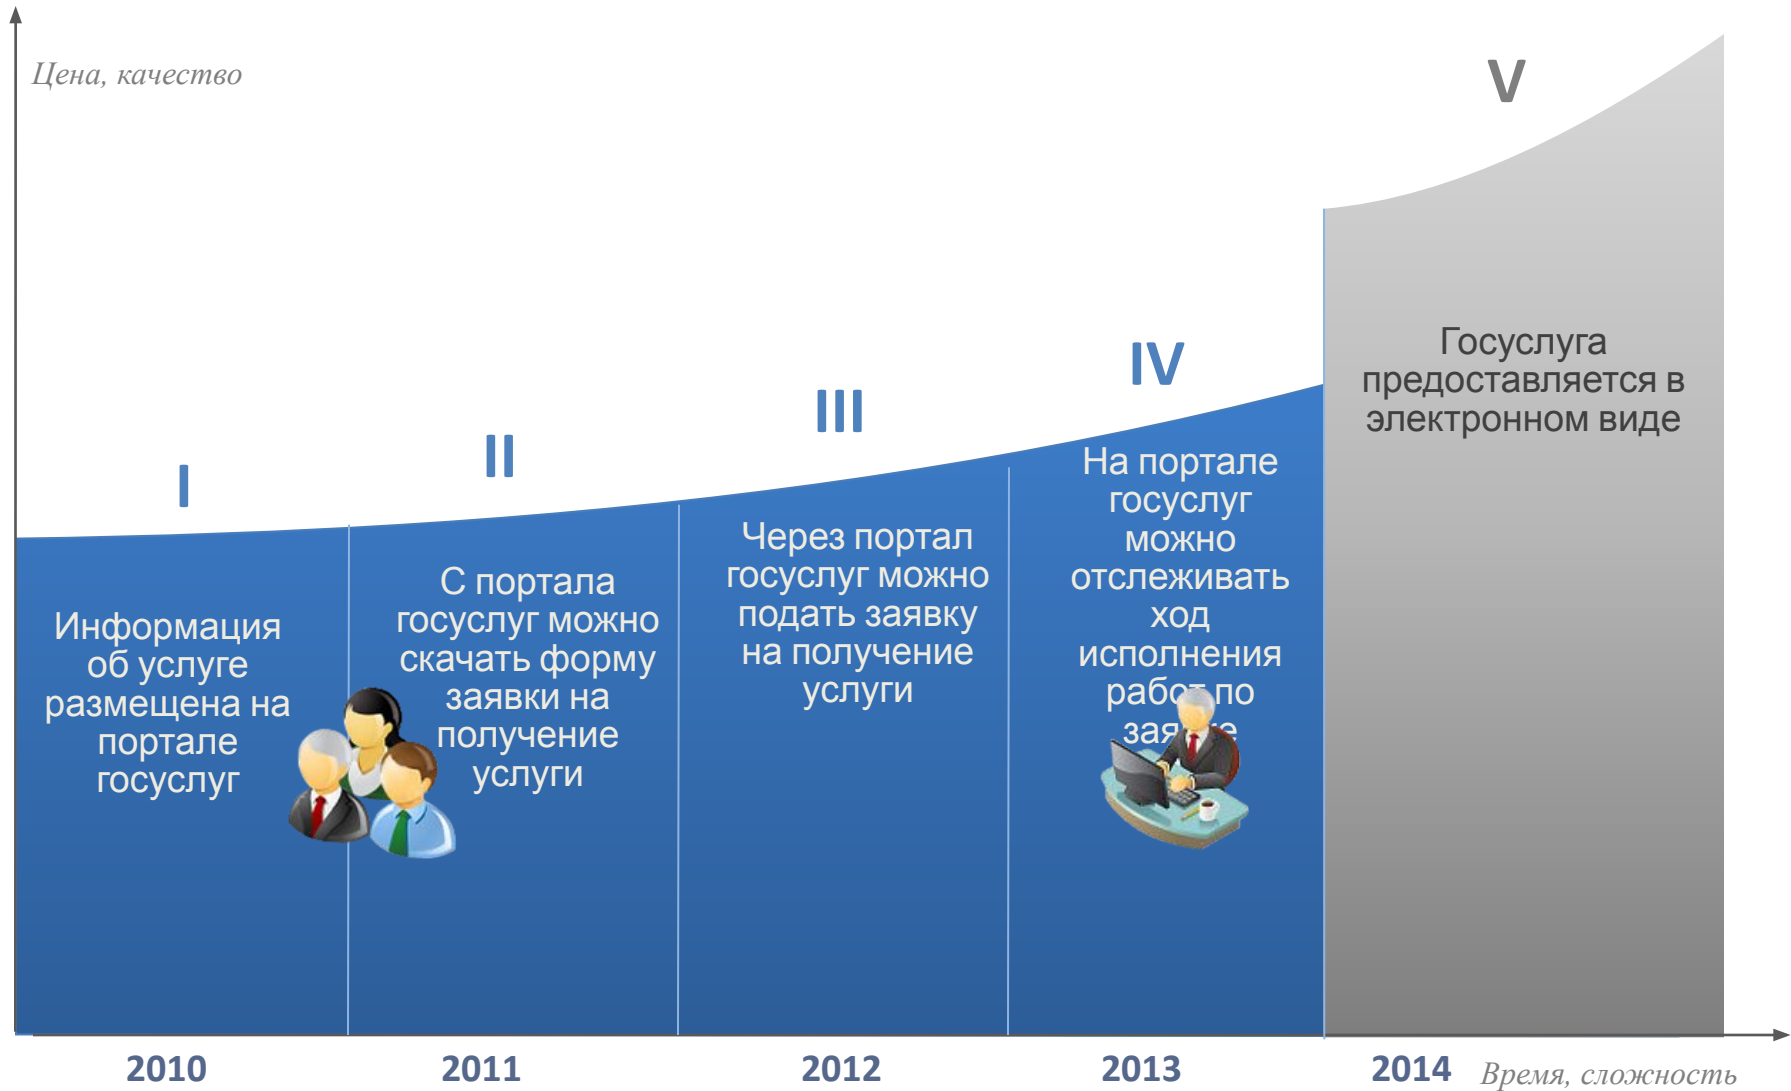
Цена, качество

V

IV

III

II

I

Информация об услуге размещена на портале госуслуг

С портала госуслуг можно скачать форму заявки на получение услуги

Через портал госуслуг можно подать заявку на получение услуги

На портале госуслуг можно отслеживать ход исполнения раб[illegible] по зая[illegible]е

Госуслуга предоставляется в электронном виде

2010

2011

2012

2013

2014

Время, сложность